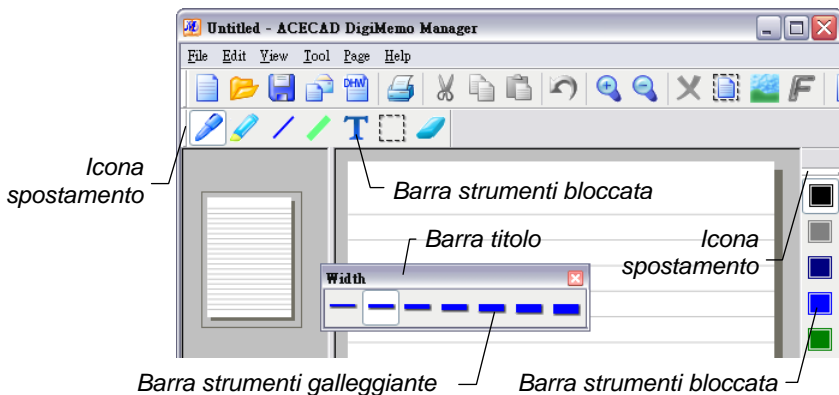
Untitled - ACECAD DigiMemo Manager

File Edit View Tool Page Help

DHW

Icona spostamento

Barra strumenti bloccata

Barra titolo

Width

Icona spostamento

Barra strumenti galleggiante

Barra strumenti bloccata